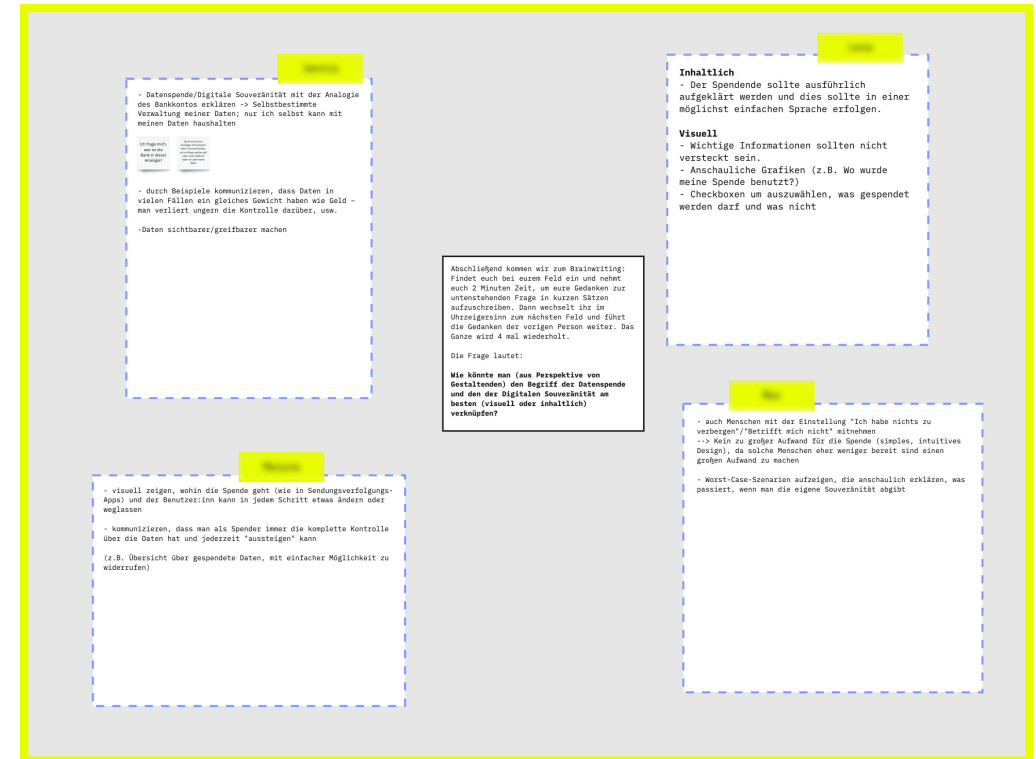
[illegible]

- Datenspende/Digitale Souveränität mit der Analogie des Bankkontos erklären -> Selbstbestimmte Verwaltung meiner Daten; nur ich selbst kann mit meinen Daten haushalten

Ich frage mich, wer ist die Bank in dieser Analogie?

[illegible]

- durch Beispiele kommunizieren, dass Daten in vielen Fällen ein gleiches Gewicht haben wie Geld – man verliert ungern die Kontrolle darüber, usw.

-Daten sichtbarer/greifbarer machen

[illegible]

Inhaltlich
- Der Spendende sollte ausführlich aufgeklärt werden und dies sollte in einer möglichst einfachen Sprache erfolgen.

Visuell
- Wichtige Informationen sollten nicht versteckt sein.
- Anschauliche Grafiken (z.B. Wo wurde meine Spende benutzt?)
- Checkboxen um auszuwählen, was gespendet werden darf und was nicht

Abschließend kommen wir zum Brainwriting: Findet euch bei eurem Feld ein und nehmt euch 2 Minuten Zeit, um eure Gedanken zur untenstehenden Frage in kurzen Sätzen aufzuschreiben. Dann wechselt ihr im Uhrzeigersinn zum nächsten Feld und führt die Gedanken der vorigen Person weiter. Das Ganze wird 4 mal wiederholt.

Die Frage lautet:

Wie könnte man (aus Perspektive von Gestaltenden) den Begriff der Datenspende und den der Digitalen Souveränität am besten (visuell oder inhaltlich) verknüpfen?

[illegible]

- auch Menschen mit der Einstellung "Ich habe nichts zu verbergen"/"Betrifft mich nicht" mitnehmen
--> Kein zu großer Aufwand für die Spende (simples, intuitives Design), da solche Menschen eher weniger bereit sind einen großen Aufwand zu machen

- Worst-Case-Szenarien aufzeigen, die anschaulich erklären, was passiert, wenn man die eigene Souveränität abgibt

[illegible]

- visuell zeigen, wohin die Spende geht (wie in Sendungsverfolgungs-Apps) und der Benutzer:inn kann in jedem Schritt etwas ändern oder weglassen

- kommunizieren, dass man als Spender immer die komplette Kontrolle über die Daten hat und jederzeit "aussteigen" kann

(z.B. Übersicht über gespendete Daten, mit einfacher Möglichkeit zu widerrufen)